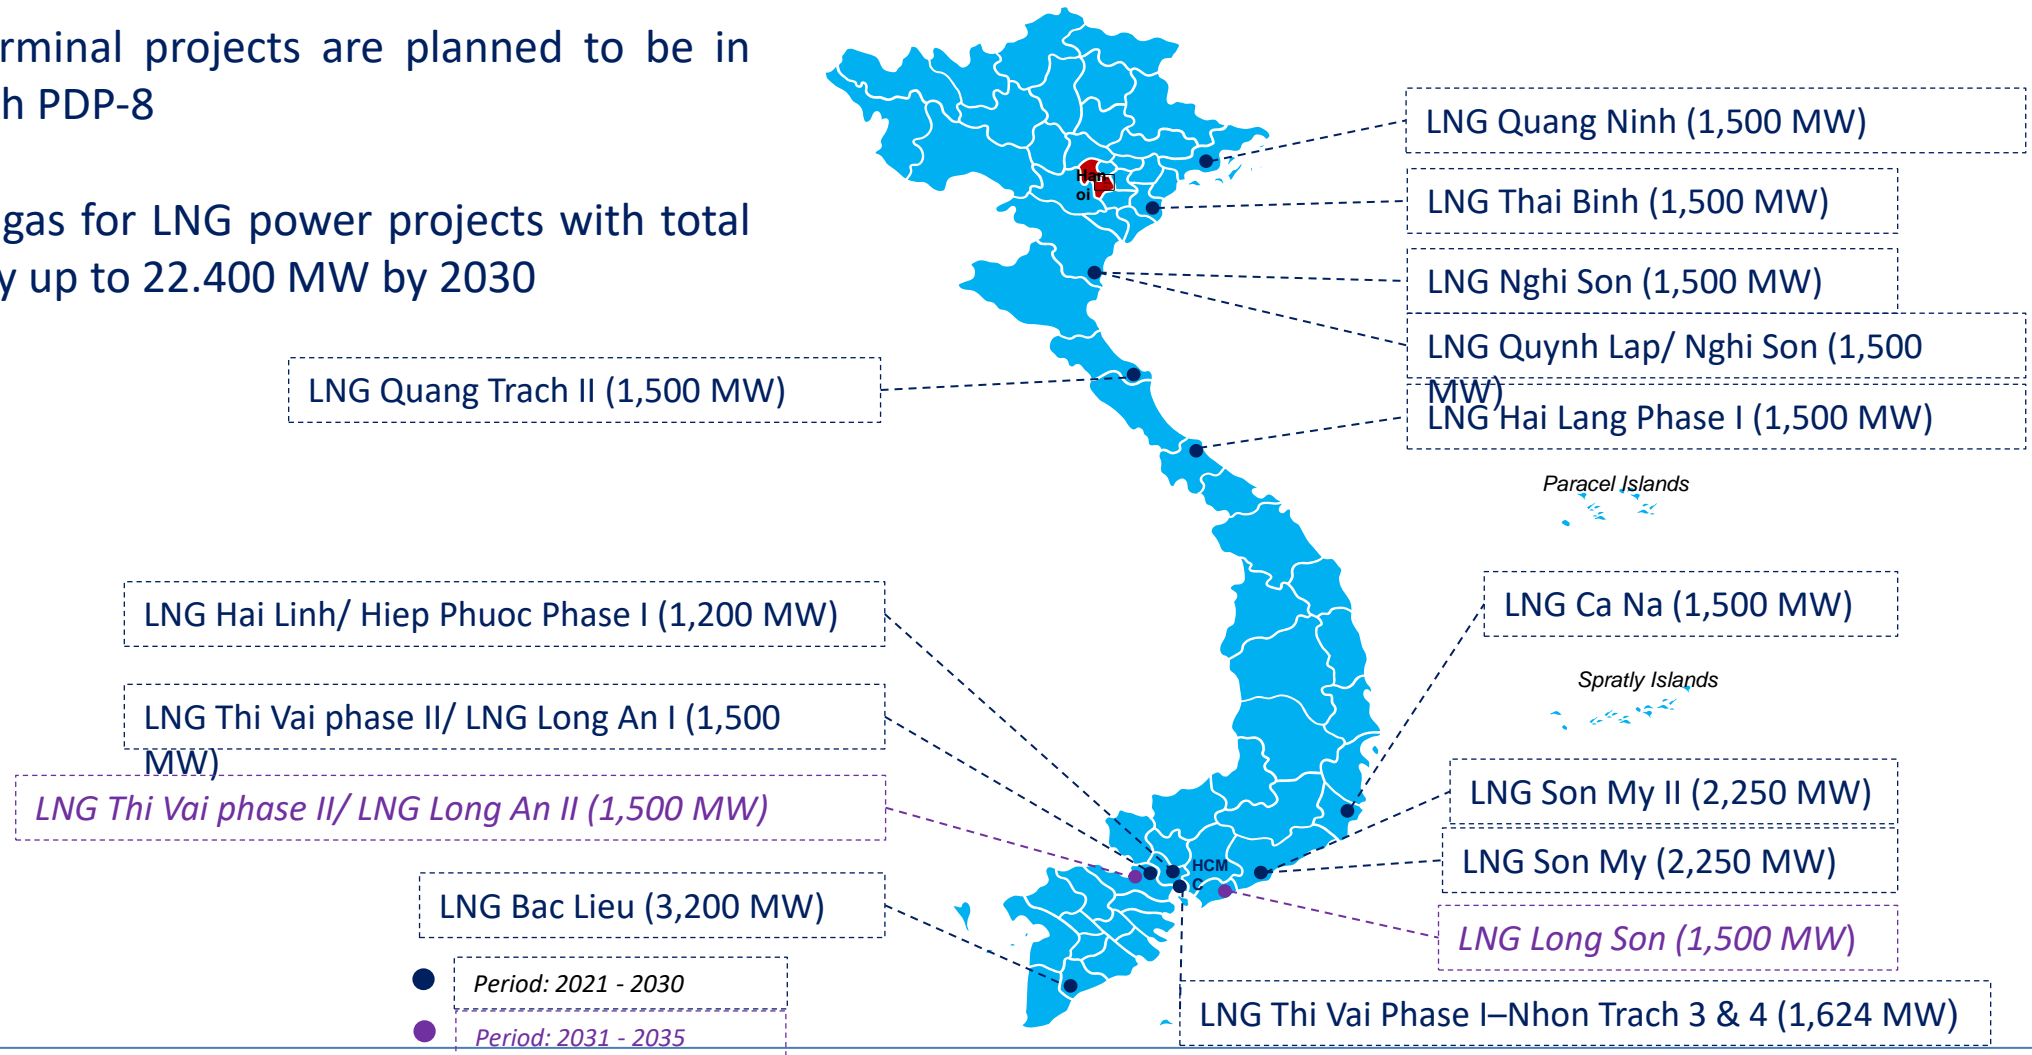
rminal projects are planned to be in h PDP-8

gas for LNG power projects with total y up to 22.400 MW by 2030

LNG Quang Ninh (1,500 MW)

LNG Thai Binh (1,500 MW)

LNG Nghi Son (1,500 MW)

LNG Quynh Lap/ Nghi Son (1,500 MW)

LNG Quang Trach II (1,500 MW)

LNG Hai Lang Phase I (1,500 MW)

Hanoi

Paracel Islands

LNG Hai Linh/ Hiep Phuoc Phase I (1,200 MW)

LNG Ca Na (1,500 MW)

Spratly Islands

LNG Thi Vai phase II/ LNG Long An I (1,500 MW)

LNG Thi Vai phase II/ LNG Long An II (1,500 MW)

LNG Son My II (2,250 MW)

HCMC

LNG Son My (2,250 MW)

LNG Bac Lieu (3,200 MW)

LNG Long Son (1,500 MW)

Period: 2021 - 2030

Period: 2031 - 2035

LNG Thi Vai Phase I–Nhon Trach 3 & 4 (1,624 MW)